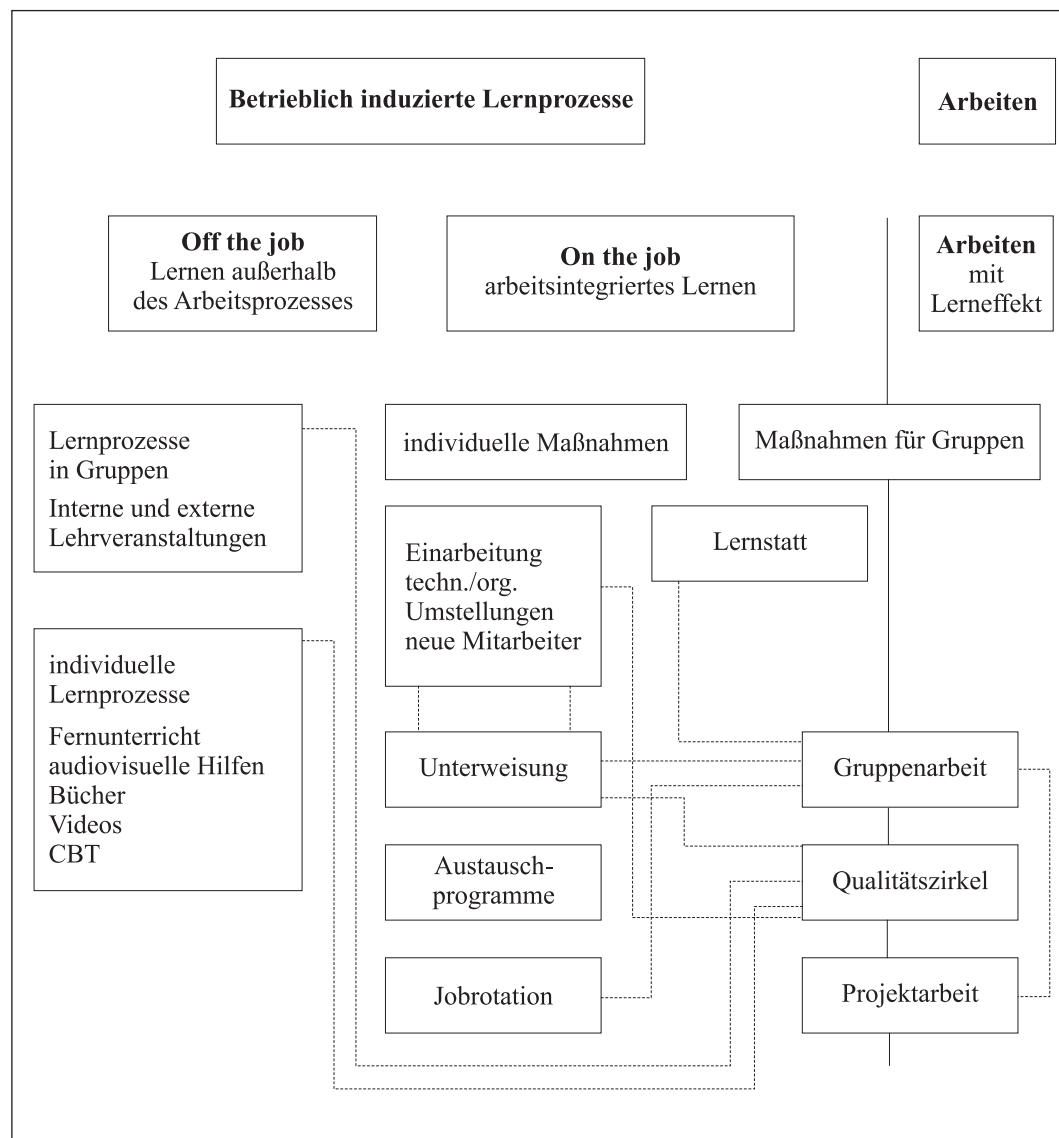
Betrieblich induzierte Lernprozesse

Arbeiten

Off the job
Lernen außerhalb des Arbeitsprozesses

On the job
arbeitsintegriertes Lernen

Arbeiten mit Lerneffekt

Lernprozesse in Gruppen
Interne und externe Lehrveranstaltungen

individuelle Maßnahmen

Maßnahmen für Gruppen

Einarbeitung techn./org. Umstellungen neue Mitarbeiter

Lernstatt

individuelle Lernprozesse
Fernunterricht audiovisuelle Hilfen Bücher Videos CBT

Unterweisung

Gruppenarbeit

Austausch-programme

Qualitätszirkel

Jobrotation

Projektarbeit